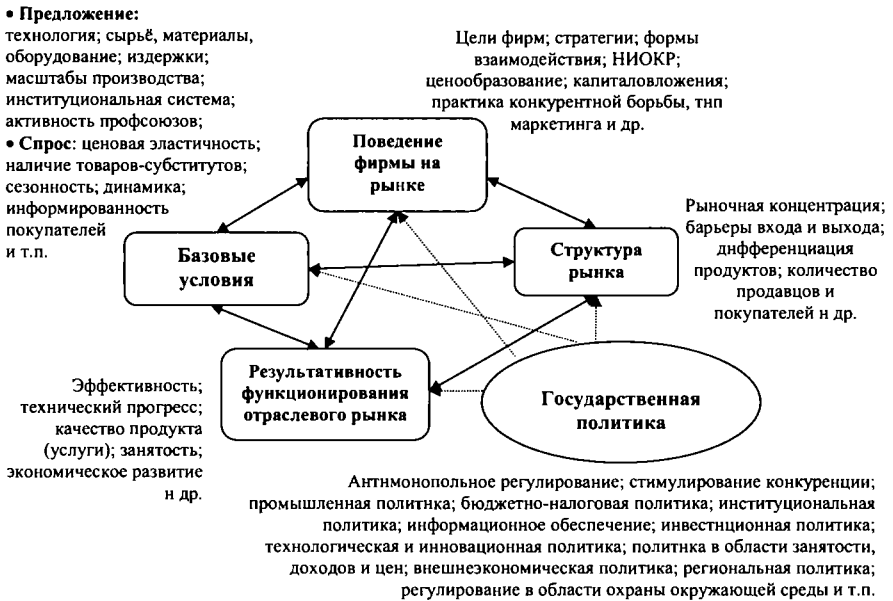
• **Предложение:**
технология; сырьё, материалы, оборудование; издержки; масштабы производства; институциональная система; активность профсоюзов;
• **Спрос**: ценовая эластичность; наличие товаров-субститутов; сезонность; динамика; информированность покупателей и т.п.

Цели фирм; стратегии; формы взаимодействия; НИОКР; ценообразование; капиталовложения; практика конкурентной борьбы, тнп маркетинга и др.

**Поведение фирмы на рынке**

Рыночная концентрация; барьеры входа и выхода; дифференциация продуктов; количество продавцов и покупателей н др.

**Базовые условия**

**Структура рынка**

**Результативность функционирования отраслевого рынка**

**Государственная политика**

Эффективность; технический прогресс; качество продукта (услуги); занятость; экономическое развитие н др.

Антнмонопольное регулирование; стимулирование конкуренции; промышленная политнка; бюджетно-налоговая политика; институциональная политика; информационное обеспечение; инвестнционная политика; технологическая и инновационная политика; политнка в области занятости, доходов и цен; внешнеэкономическая политика; региональная политика; регулирование в области охраны окружающей среды и т.п.